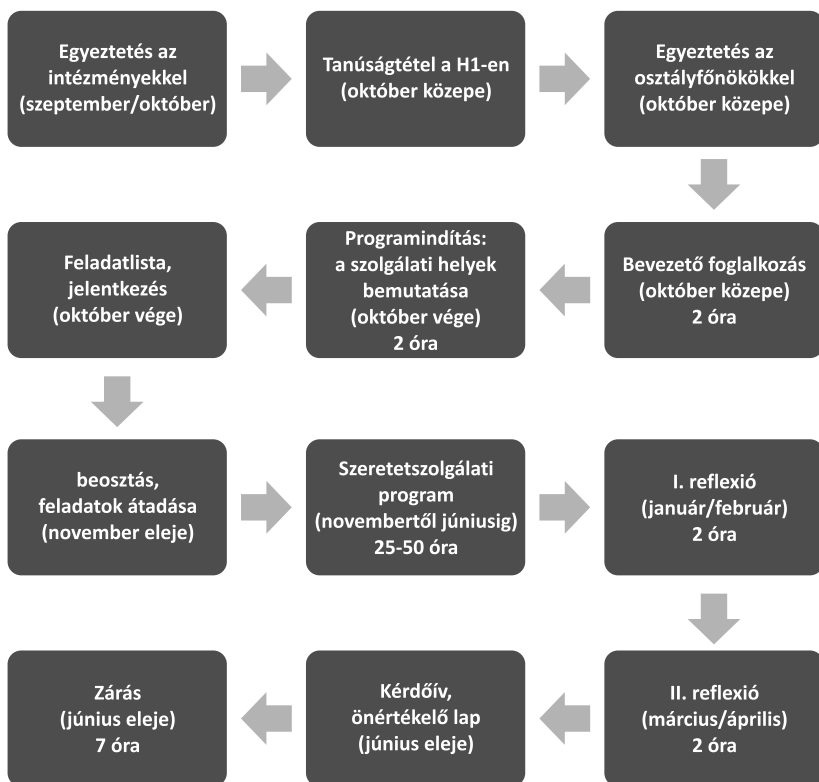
Egyeztetés az intézményekkel (szeptember/október)

Tanúságtétel a H1-en (október közepe)

Egyeztetés az osztályfőnökökkel (október közepe)

Bevezető foglalkozás (október közepe) 2 óra

Programindítás: a szolgálati helyek bemutatása (október vége) 2 óra

Feladatlista, jelentkezés (október vége)

beosztás, feladatok átadása (november eleje)

Szeretetszolgálati program (novembertől júniusig) 25-50 óra

I. reflexió (január/február) 2 óra

II. reflexió (március/április) 2 óra

Kérdőív, önértékelő lap (június eleje)

Zárás (június eleje) 7 óra